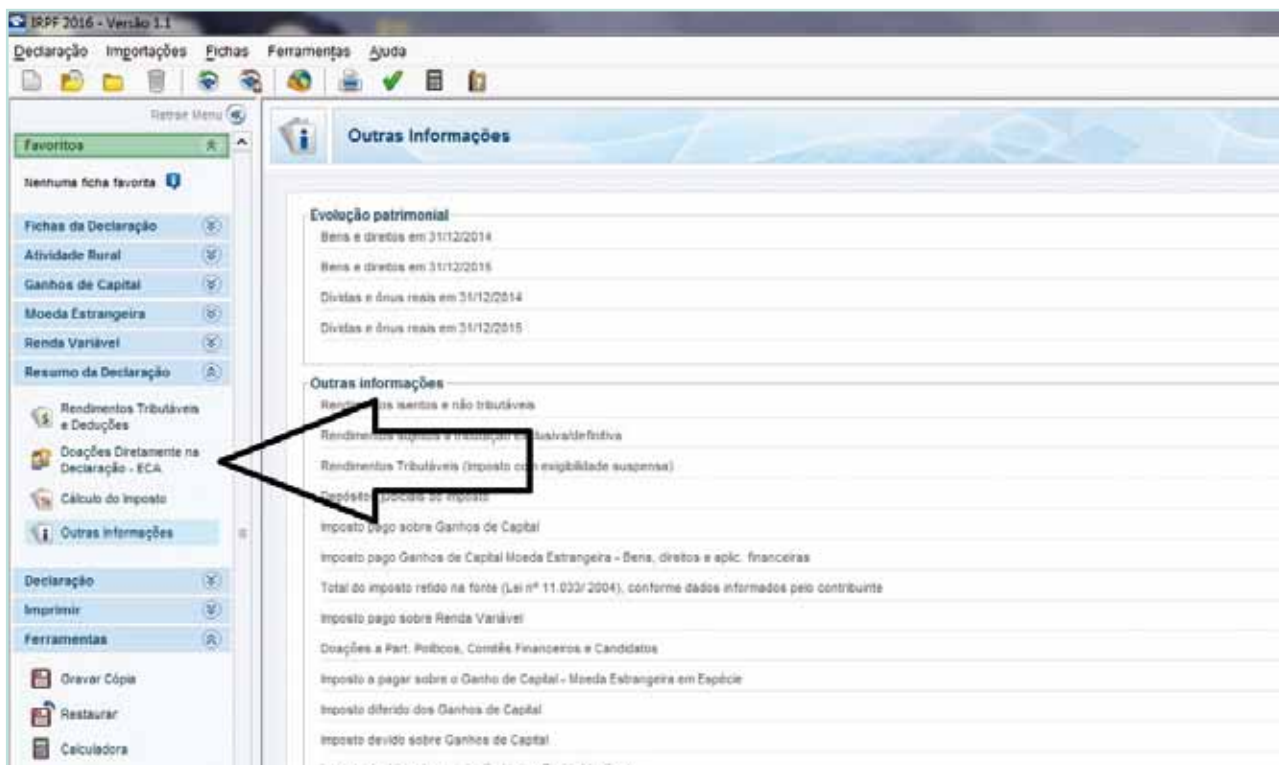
IRPF 2016 - Versão 1.1

Declaração Importações Fichas Ferramentas Ajuda

Retrair Menu

Favoritos

Nenhuma ficha favorita

Fichas da Declaração

Atividade Rural

Ganhos de Capital

Moeda Estrangeira

Renda Variável

Resumo da Declaração

Rendimentos Tributáveis e Deduções

Doações Diretamente na Declaração - ECA

Cálculo do Imposto

Outras Informações

Declaração

Imprimir

Ferramentas

Gravar Cópia

Restaurar

Calculadora

Outras Informações

Evolução patrimonial

Bens e direitos em 31/12/2014

Bens e direitos em 31/12/2015

Dívidas e ônus reais em 31/12/2014

Dívidas e ônus reais em 31/12/2015

Outras informações

Rendim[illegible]os isentos e não tributáveis

Rendimentos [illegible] exclusiva/definitiva

Rendimentos Tributáveis (imposto c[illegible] exigibilidade suspensa)

Depósito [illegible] do imposto

Imposto pago sobre Ganhos de Capital

Imposto pago Ganhos de Capital Moeda Estrangeira - Bens, direitos e aplic. financeiras

Total do imposto retido na fonte (Lei nº 11.033/ 2004), conforme dados informados pelo contribuinte

Imposto pago sobre Renda Variável

Doações a Part. Políticos, Comitês Financeiros e Candidatos

Imposto a pagar sobre o Ganho de Capital - Moeda Estrangeira em Espécie

Imposto diferido dos Ganhos de Capital

Imposto devido sobre Ganhos de Capital

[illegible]